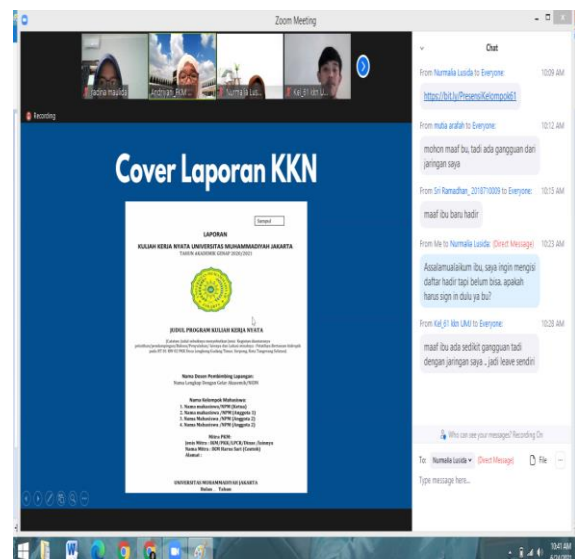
Zoom Meeting

Yadina maulida
Andriyan_BUM...
Nurmala Lus...
Kel_61 kkn U...

Recording

Cover Laporan KKN

Sampul

LAPORAN
KULIAH KERJA NYATA UNIVERSITAS MUHAMMADIYAH JAKARTA
TAHUN AKADEMIK GENAP 2020/2021

JUDUL PROGRAM KULIAH KERJA NYATA

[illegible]

Nama Dosen Pembimbing Lapangan:
Nama Lengkap Dengan Gelar Akademik/NIDN

Nama Kelompok Mahasiswa:
1. Nama mahasiswa /NPM (Ketua)
2. Nama mahasiswa /NPM (Anggota 1)
3. Nama Mahasiswa /NPM (Anggota 2)
4. Nama Mahasiswa /NPM (Anggota 3)

Mitra PKM:
Jenis Mitra : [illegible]
Nama Mitra : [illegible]
Alamat :

UNIVERSITAS MUHAMMADIYAH JAKARTA
Bulan Tahun

Chat

From Nurmalia Lusida to Everyone: 10:09 AM
https://bit.ly/PresensiKelompok61

From mutia arafah to Everyone: 10:12 AM
mohon maaf bu, tadi ada gangguan dari jaringan saya

From Sri Ramadhan_2018710009 to Everyone: 10:15 AM
maaf ibu baru hadir

From Me to Nurmalia Lusida: (Direct Message) 10:23 AM
Assalamualaikum ibu, saya ingin mengisi daftar hadir tapi belum bisa. apakah harus sign in dulu ya bu?

From Kel_61 kkn UMJ to Everyone: 10:28 AM
maaf ibu ada sedikit gangguan tadi dengan jaringan saya .. jadi leave sendiri

Who can see your messages? Recording On

To: Nurmalia Lusida (Direct Message) File
Type message here...

10:41 AM